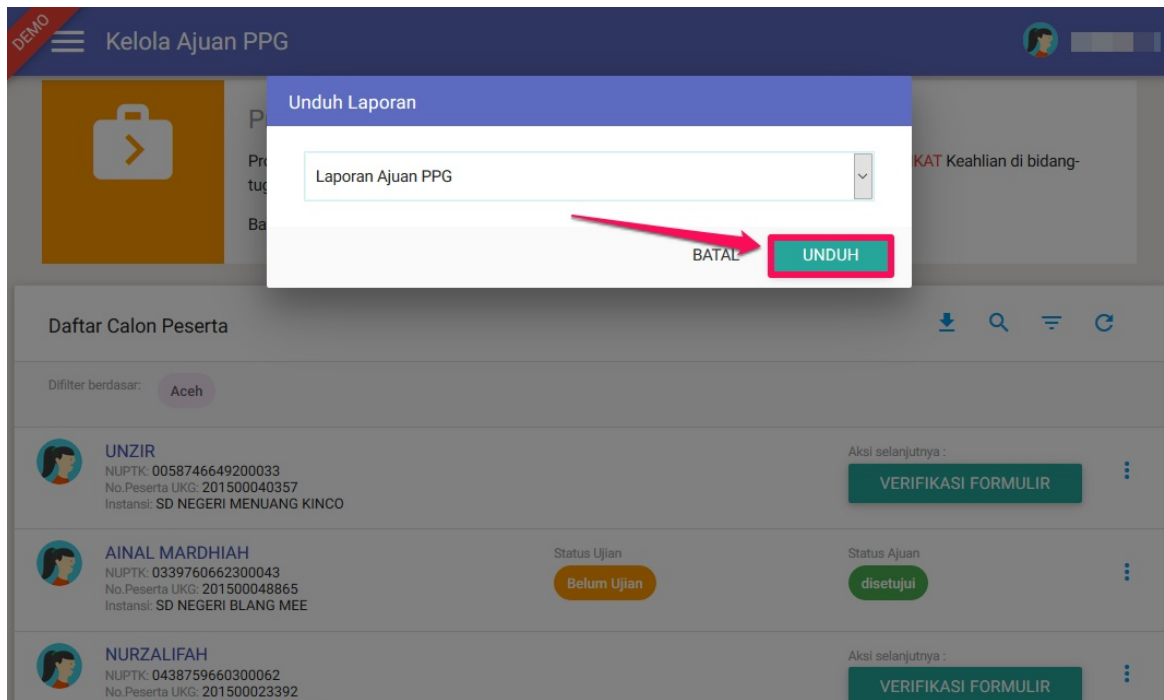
DEMO

Kelola Ajuan PPG

P

Pr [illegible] KAT Keahlian di bidang-

tu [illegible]

Ba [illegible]

Unduh Laporan

Laporan Ajuan PPG

BATAL

UNDUH

Daftar Calon Peserta

Difilter berdasar: Aceh

UNZIR
NUPTK: 0058746649200033
No.Peserta UKG: 201500040357
Instansi: SD NEGERI MENUANG KINCO

Aksi selanjutnya :
VERIFIKASI FORMULIR

AINAL MARDHIAH
NUPTK: 0339760662300043
No.Peserta UKG: 201500048865
Instansi: SD NEGERI BLANG MEE

Status Ujian
Belum Ujian

Status Ajuan
disetujui

NURZALIFAH
NUPTK: 0438759660300062
No.Peserta UKG: 201500023392

Aksi selanjutnya :
VERIFIKASI FORMULIR